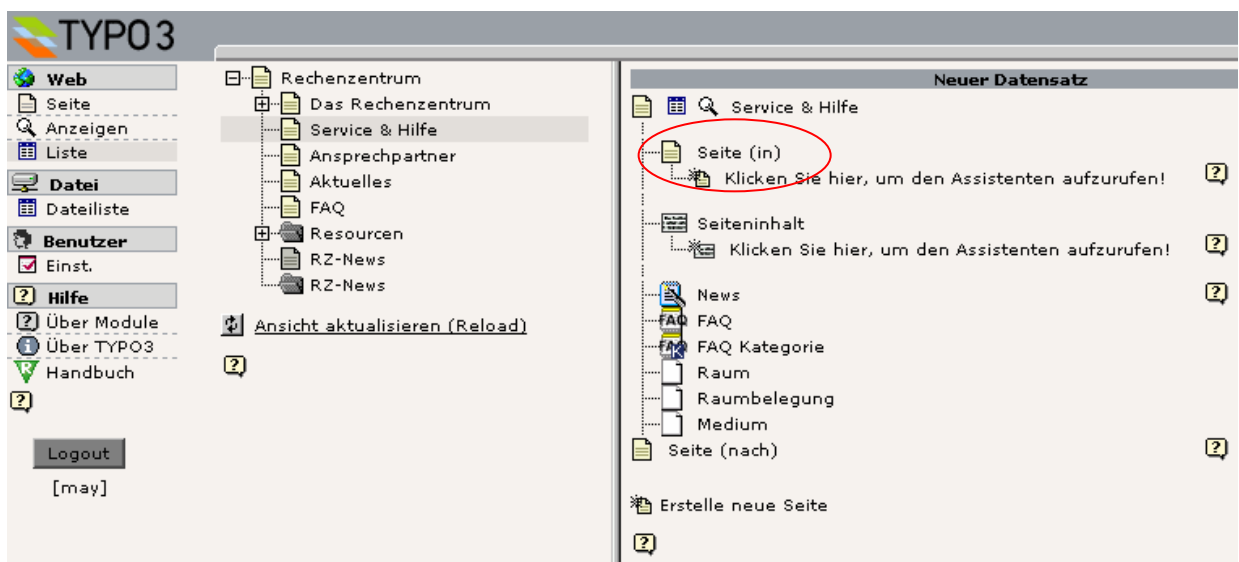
TYPO3

Web
Seite
Anzeigen
Liste
Datei
Dateiliste
Benutzer
Einst.
Hilfe
Über Module
Über TYPO3
Handbuch

Logout
[may]

Rechenzentrum
Das Rechenzentrum
Service & Hilfe
Ansprechpartner
Aktuelles
FAQ
Resourcen
RZ-News
RZ-News

Ansicht aktualisieren (Reload)

Neuer Datensatz
Service & Hilfe
Seite (in)
Klicken Sie hier, um den Assistenten aufzurufen!
Seiteninhalt
Klicken Sie hier, um den Assistenten aufzurufen!
News
FAQ
FAQ Kategorie
Raum
Raumbelegung
Medium
Seite (nach)

Erstelle neue Seite